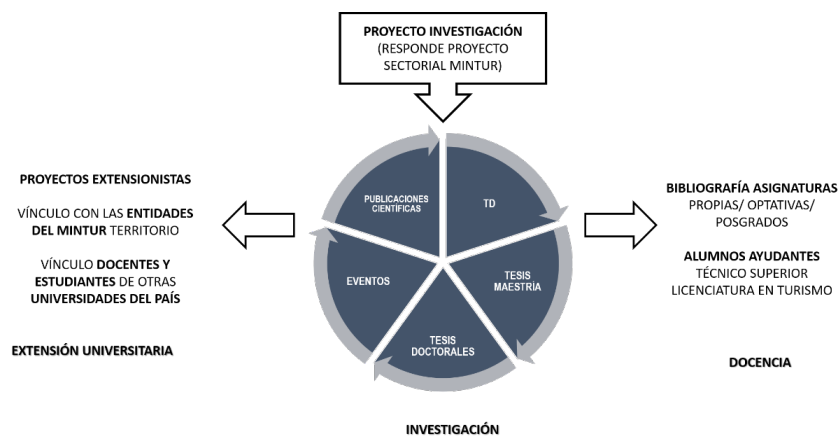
PROYECTO INVESTIGACIÓN
(RESPONDE PROYECTO SECTORIAL MINTUR)

PROYECTOS EXTENSIONISTAS

VÍNCULO CON LAS ENTIDADES DEL MINTUR TERRITORIO

VÍNCULO DOCENTES Y ESTUDIANTES DE OTRAS UNIVERSIDADES DEL PAÍS

EXTENSIÓN UNIVERSITARIA

PUBLICACIONES CIENTIFICAS

TD

TESIS MAESTRIA

TESIS DOCTORALES

EVENTOS

BIBLIOGRAFÍA ASIGNATURAS
PROPIAS/ OPTATIVAS/ POSGRADOS

ALUMNOS AYUDANTES
TÉCNICO SUPERIOR
LICENCIATURA EN TURISMO

DOCENCIA

INVESTIGACIÓN